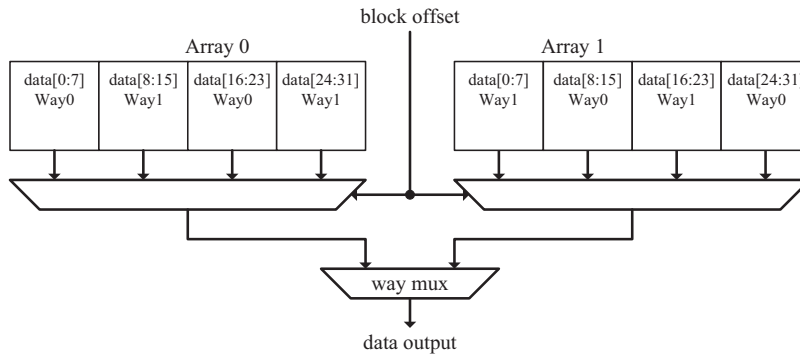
block offset

Array 0

| data[0:7] Way0 | data[8:15] Way1 | data[16:23] Way0 | data[24:31] Way1 |
|---|---|---|---|

Array 1

| data[0:7] Way1 | data[8:15] Way0 | data[16:23] Way1 | data[24:31] Way0 |
|---|---|---|---|

way mux

data output